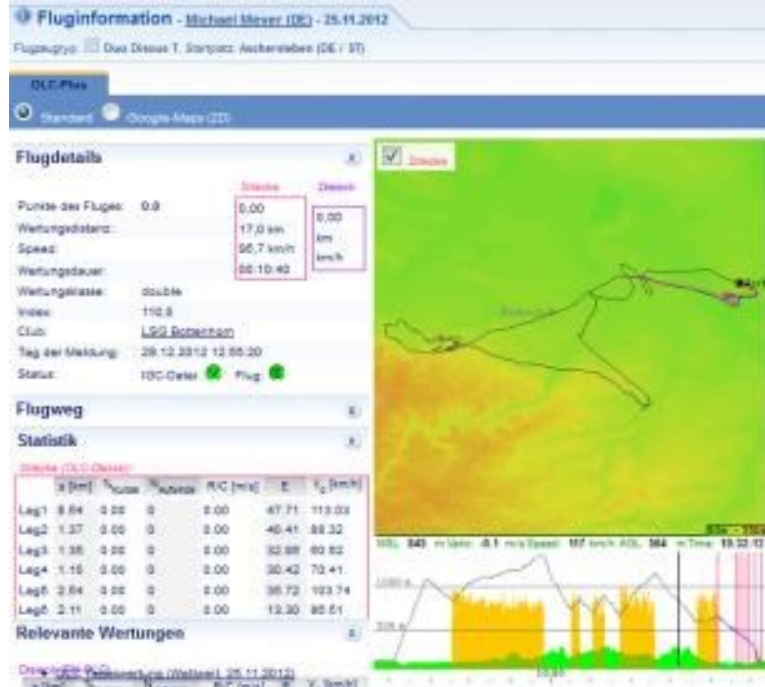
Fluginformation - Michael Meyer (DE) - 25.11.2012

Flugzeugtyp: Duo Discus T, Startplatz: Aschersleben (DE / 37)

OLC-Plus

Standard Google-Maps (2D)

Flugdetails

| | | Strecke | Dreieck |
|---|---|---|---|
| Punkte des Fluges: | 0.0 | 0,00 | 0,00 |
| Wertungsdistanz: | | 17,0 km | km |
| Speed: | | 96,7 km/h | km/h |
| Wertungsdauer: | | 00:10:40 | |
| Wertungsklasse: | double | | |
| Index: | 110,0 | | |
| Club: | LSG Bottenhorn | | |
| Tag der Meldung: | 29.12.2012 12:55:20 | | |
| Status: | IGC-Datei Flug | | |

Flugweg

Statistik

Strecke (OLC-Classic)

| | s [km] | $t_{Kurbel}$ | $t_{Aufwinde}$ | R/C [m/s] | E | $V_G$ [km/h] |
|---|---|---|---|---|---|---|
| Leg1 | 8.64 | 0.00 | 0 | 0.00 | 47.71 | 113.03 |
| Leg2 | 1.37 | 0.00 | 0 | 0.00 | 46.41 | 88.32 |
| Leg3 | 1.35 | 0.00 | 0 | 0.00 | 32.88 | 60.62 |
| Leg4 | 1.15 | 0.00 | 0 | 0.00 | 30.42 | 70.41 |
| Leg5 | 2.64 | 0.00 | 0 | 0.00 | 35.72 | 103.74 |
| Leg6 | 2.11 | 0.00 | 0 | 0.00 | 13.30 | 80.51 |

Relevante Wertungen

Dreieck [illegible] Tageswertung (Weltweit) 25.11.2012

s [km] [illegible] R/C [m/s] E $V_G$ [km/h]

Strecke

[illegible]

MSL 340 m Vario -0.1 m/s Speed 117 km/h AGL 364 m Time 15:32:13

1000 m

500 m